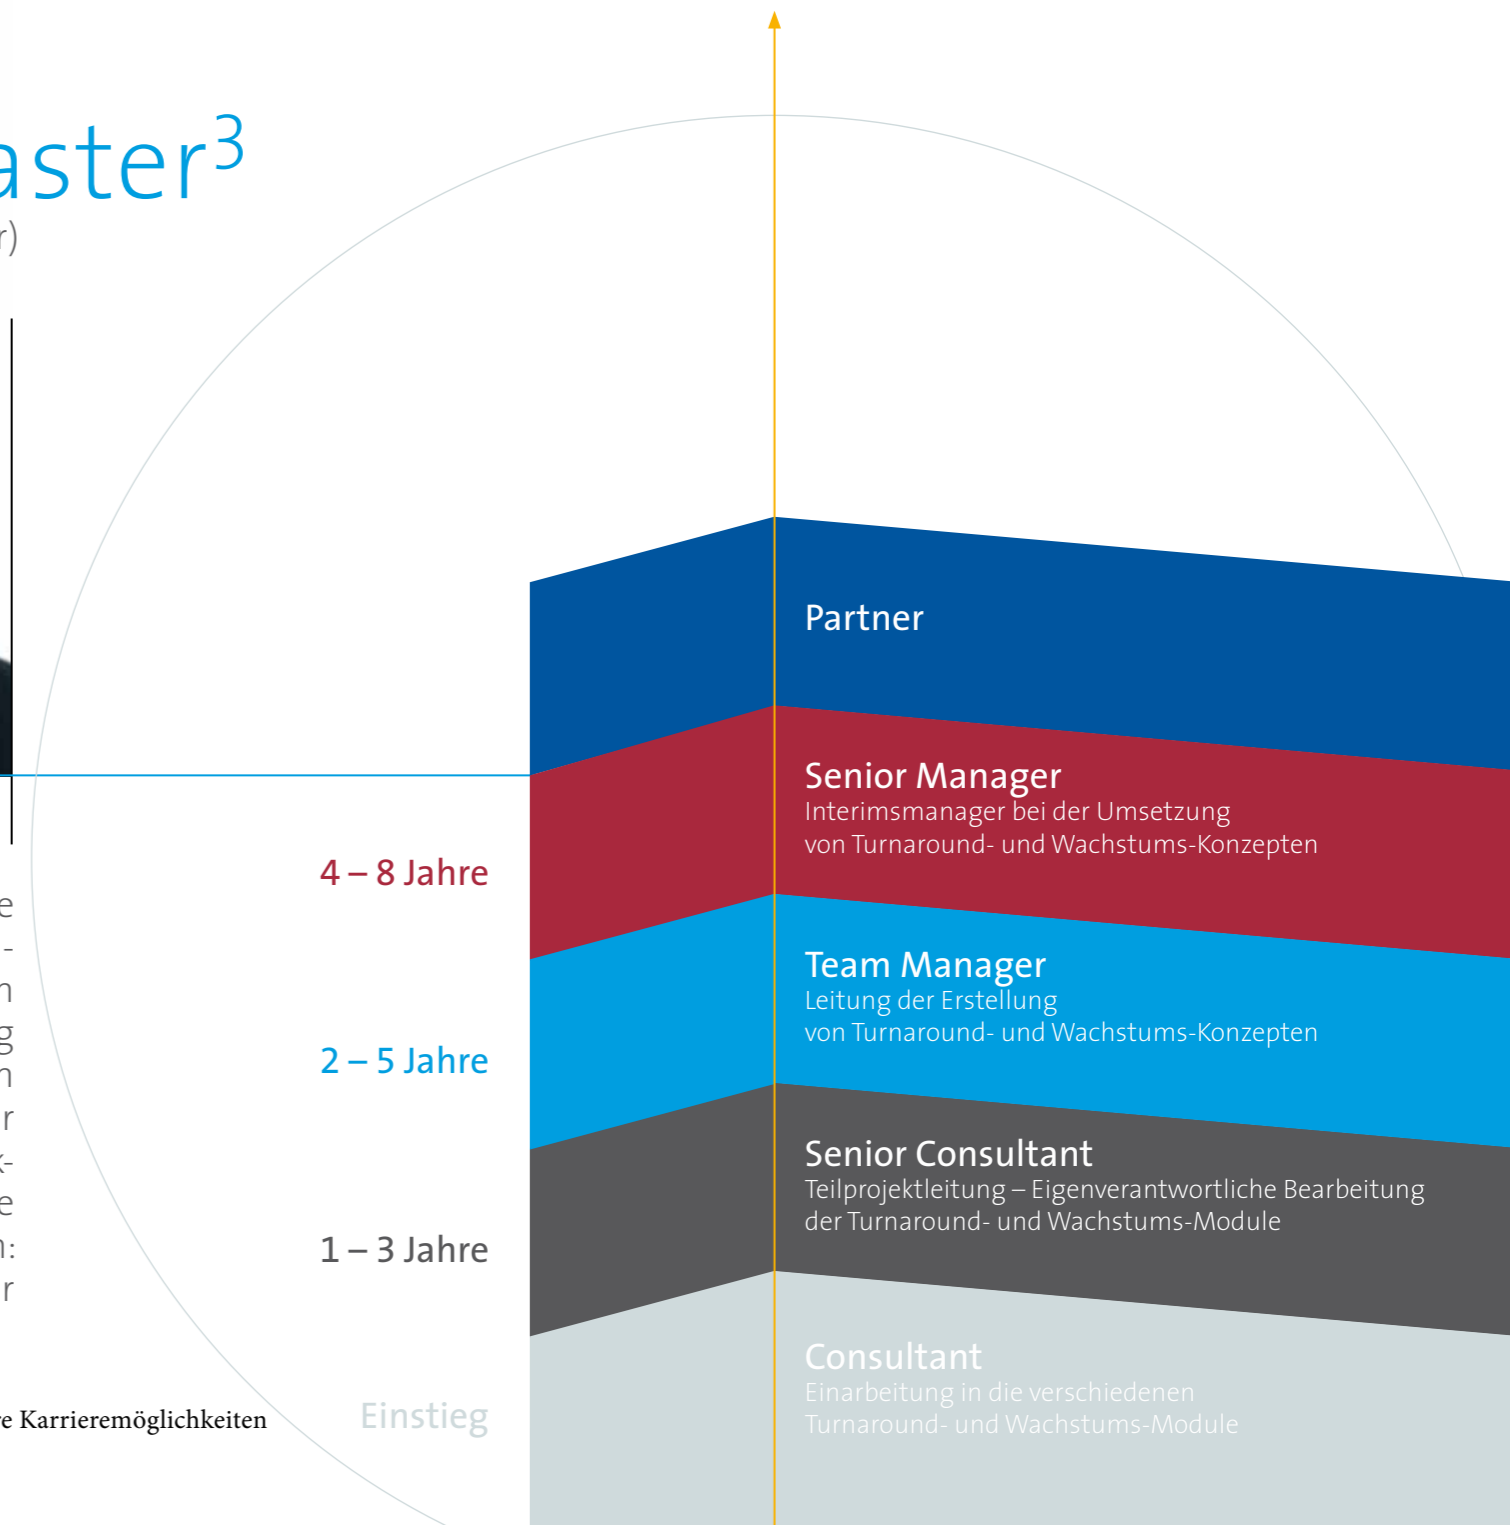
aster³

r)

e
-
n
g
n
r
k-
e
n:
r

e Karrieremöglichkeiten

Partner

4 – 8 Jahre

Senior Manager
Interimsmanager bei der Umsetzung von Turnaround- und Wachstums-Konzepten

2 – 5 Jahre

Team Manager
Leitung der Erstellung von Turnaround- und Wachstums-Konzepten

1 – 3 Jahre

Senior Consultant
Teilprojektleitung – Eigenverantwortliche Bearbeitung der Turnaround- und Wachstums-Module

Einstieg

Consultant
Einarbeitung in die verschiedenen Turnaround- und Wachstums-Module